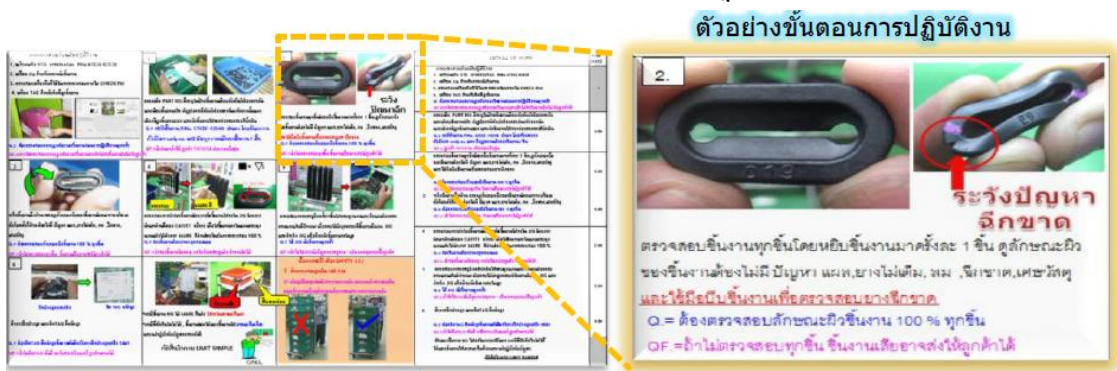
ตัวอย่างขั้นตอนการปฏิบัติงาน

2.

ระวังปัญหาฉีกขาด

ตรวจสอบชิ้นงานทุกชิ้นโดยหยิบชิ้นงานมาครั้งละ 1 ชิ้น ดูลักษณะผิวของชิ้นงานต้องไม่มี ปัญหา แมพ,ยางไม่เต็ม, ทม ,ฉีกขาด,เศษวัสดุ และให้มือบีบชิ้นงานเพื่อตรวจสอบยางฉีกขาด

Q.= ต้องตรวจสอบลักษณะผิวชิ้นงาน 100 % ทุกชิ้น

QF.=ถ้าไม่ตรวจสอบทุกชิ้น ชิ้นงานเสียอาจส่งให้ลูกค้าได้

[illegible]